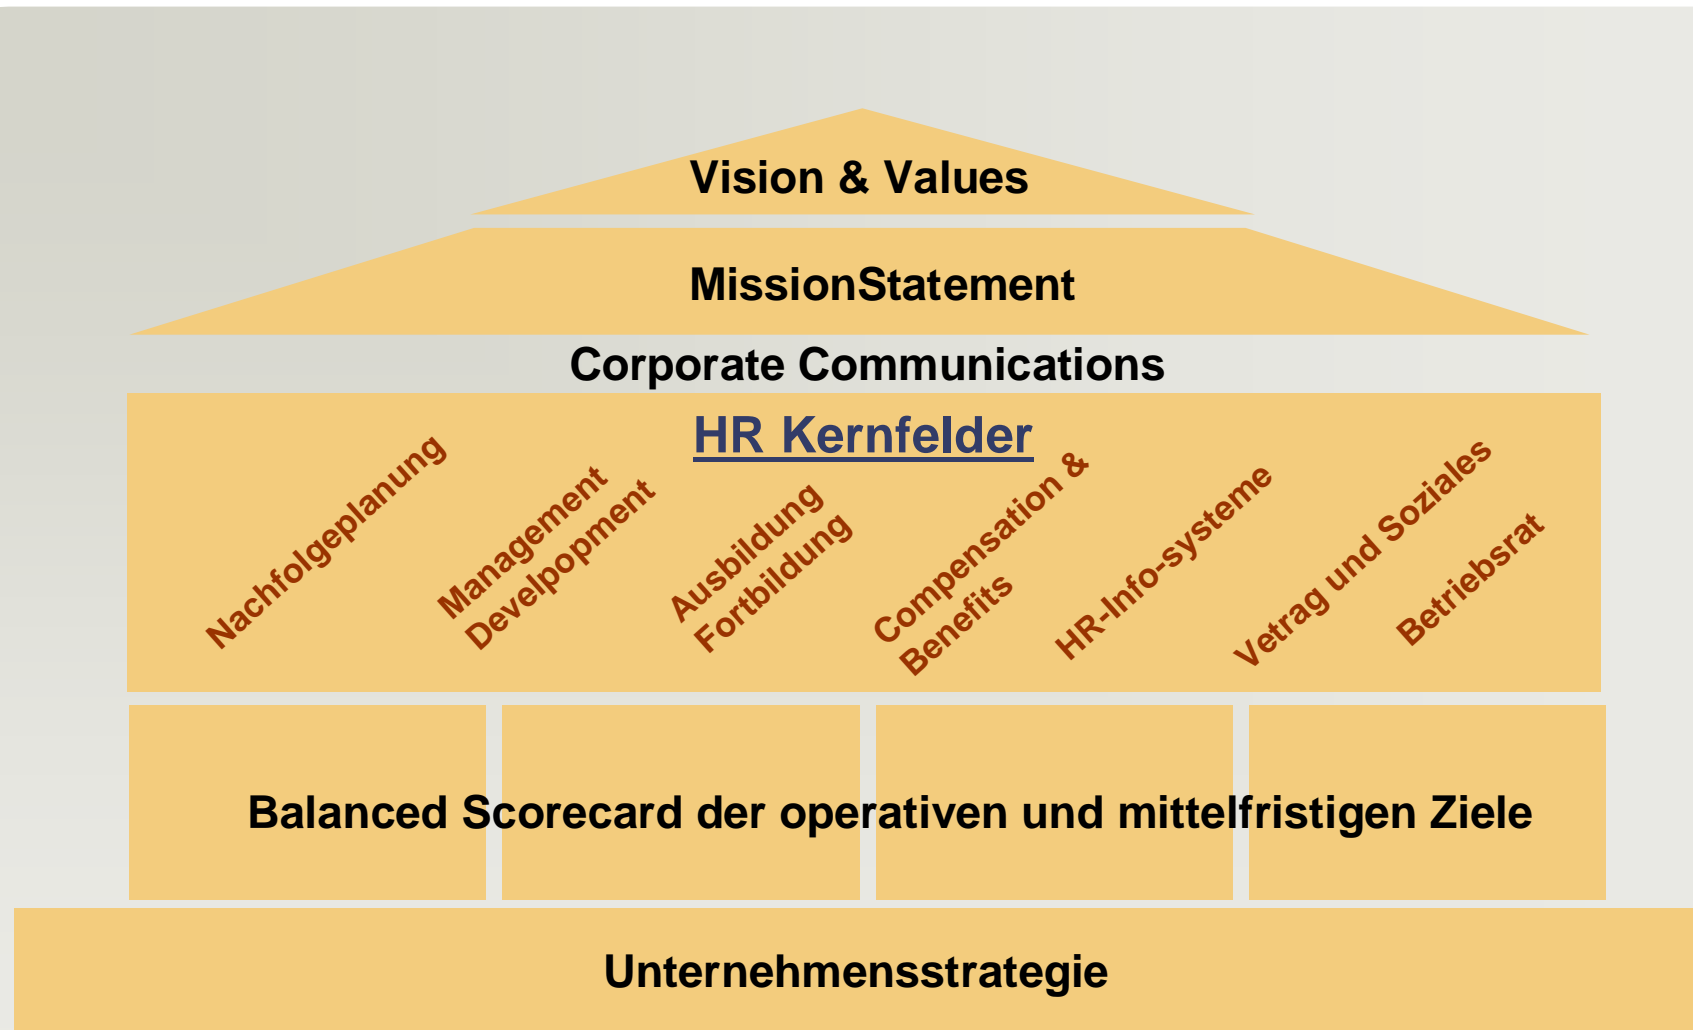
Vision & Values

MissionStatement

Corporate Communications

HR Kernfelder

Nachfolgeplanung

Management Develpopment

Ausbildung Fortbildung

Compensation & Benefits

HR-Info-systeme

Vetrag und Soziales

Betriebsrat

Balanced Scorecard der operativen und mittelfristigen Ziele

Unternehmensstrategie